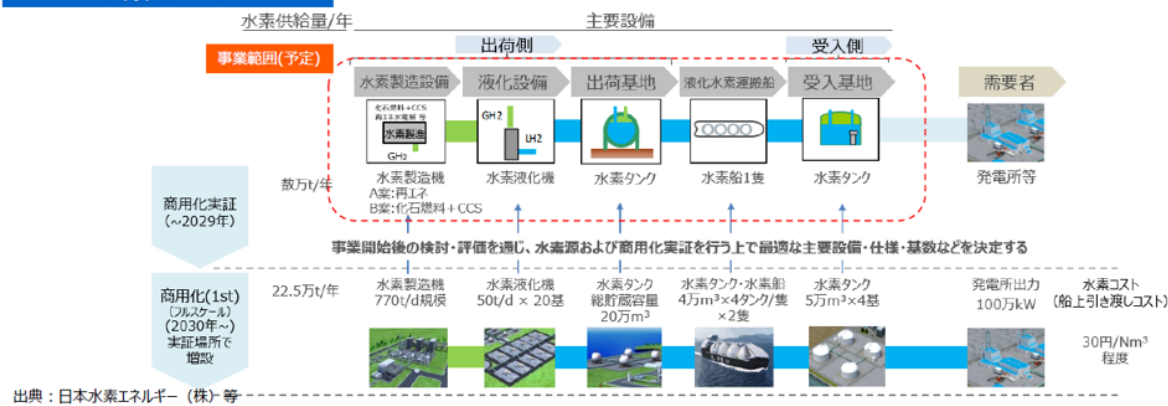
水素供給量/年
主要設備
出荷側
受入側
事業範囲(予定)
水素製造設備
液化設備
出荷基地
液化水素運搬船
受入基地
需要者
化石燃料＋CCS
再エネ水電解 等
水素製造
GH2
GH2
LH2
水素製造機
A案:再エネ
B案:化石燃料＋CCS
水素液化機
水素タンク
水素船1隻
水素タンク
発電所等
商用化実証
(~2029年)
数万t/年
事業開始後の検討・評価を通じ、水素源および商用化実証を行う上で最適な主要設備・仕様・基数などを決定する
商用化(1st)
(フルスケール)
(2030年~)
実証場所で
増設
22.5万t/年
水素製造機
770t/d規模
水素液化機
50t/d × 20基
水素タンク
総貯蔵容量
20万$m^3$
水素タンク・水素船
4万$m^3$×4タンク/隻
×2隻
水素タンク
5万$m^3$×4基
発電所出力
100万kW
水素コスト
(船上引き渡しコスト)
30円/$Nm^3$
程度
出典：日本水素エネルギー（株）等